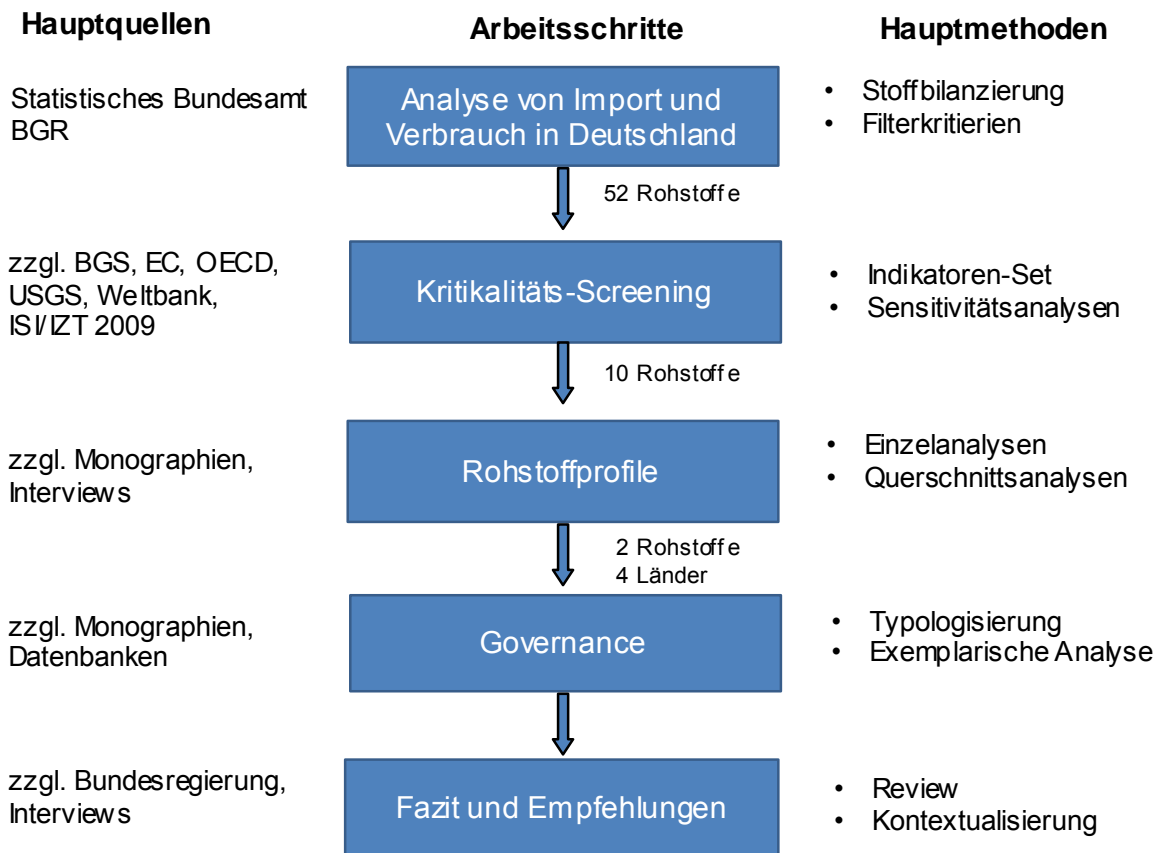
Hauptquellen

Arbeitsschritte

Hauptmethoden

Statistisches Bundesamt BGR

Analyse von Import und Verbrauch in Deutschland

- Stoffbilanzierung
- Filterkriterien

52 Rohstoffe

zzgl. BGS, EC, OECD, USGS, Weltbank, ISI/IZT 2009

Kritikalitäts-Screening

- Indikatoren-Set
- Sensitivitätsanalysen

10 Rohstoffe

zzgl. Monographien, Interviews

Rohstoffprofile

- Einzelanalysen
- Querschnittsanalysen

2 Rohstoffe
4 Länder

zzgl. Monographien, Datenbanken

Governance

- Typologisierung
- Exemplarische Analyse

zzgl. Bundesregierung, Interviews

Fazit und Empfehlungen

- Review
- Kontextualisierung